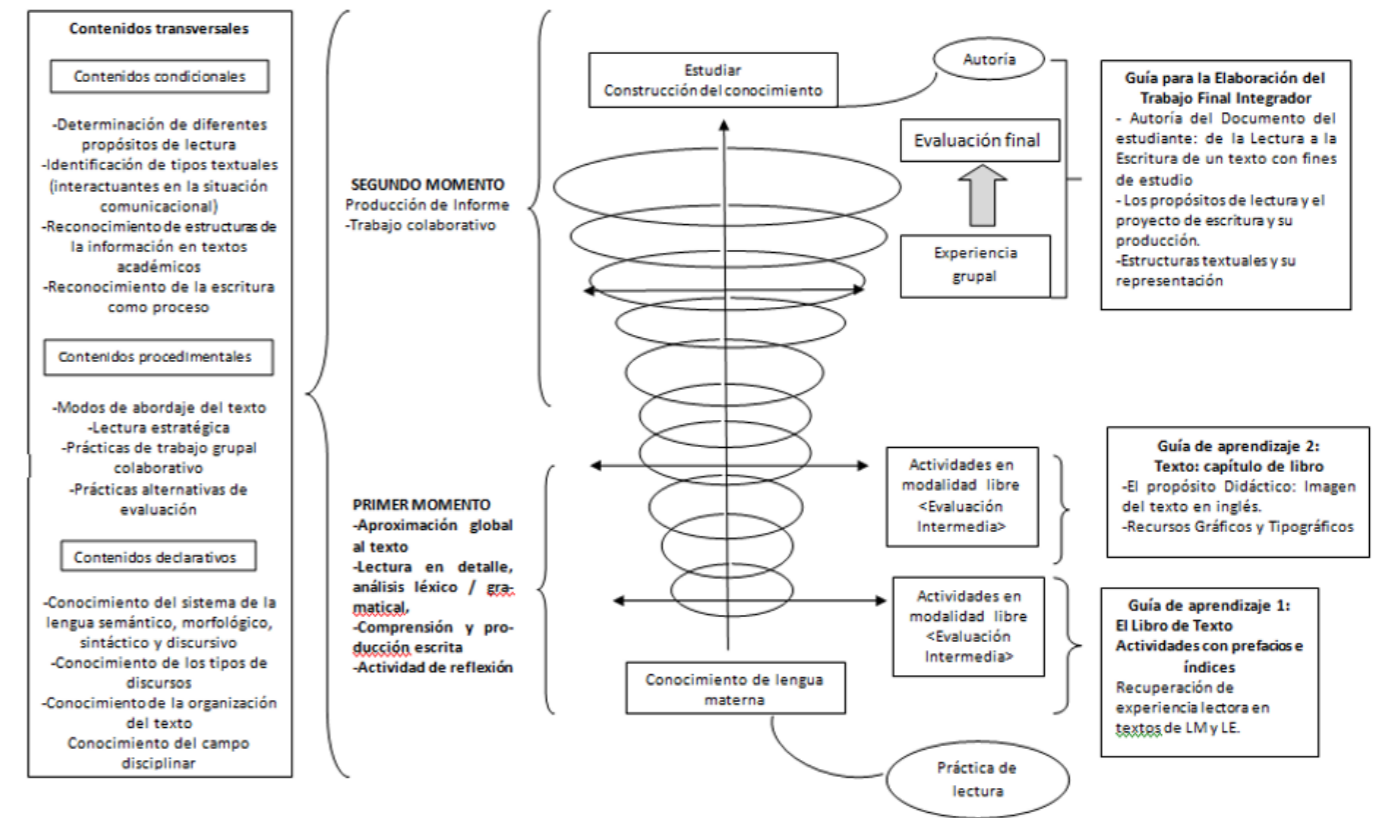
Contenidos transversales

Contenidos condicionales

-Determinación de diferentes propósitos de lectura
-Identificación de tipos textuales (interactuantes en la situación comunicacional)
-Reconocimiento de estructuras de la información en textos académicos
-Reconocimiento de la escritura como proceso

Contenidos procedimentales

-Modos de abordaje del texto
-Lectura estratégica
-Prácticas de trabajo grupal colaborativo
-Prácticas alternativas de evaluación

Contenidos declarativos

-Conocimiento del sistema de la lengua semántico, morfológico, sintáctico y discursivo
-Conocimiento de los tipos de discursos
-Conocimiento de la organización del texto
Conocimiento del campo disciplinar

SEGUNDO MOMENTO
Producción de Informe
-Trabajo colaborativo

PRIMER MOMENTO
-Aproximación global al texto
-Lectura en detalle, análisis léxico / gramatical,
-Comprensión y producción escrita
-Actividad de reflexión

Estudiar
Construcción del conocimiento

Autoría

Evaluación final

Experiencia grupal

Guía para la Elaboración del Trabajo Final Integrador
- Autoría del Documento del estudiante: de la Lectura a la Escritura de un texto con fines de estudio
- Los propósitos de lectura y el proyecto de escritura y su producción.
-Estructuras textuales y su representación

Actividades en modalidad libre <Evaluación Intermedia>

Guía de aprendizaje 2:
Texto: capítulo de libro
-El propósito Didáctico: Imagen del texto en inglés.
-Recursos Gráficos y Tipográficos

Actividades en modalidad libre <Evaluación Intermedia>

Guía de aprendizaje 1:
El Libro de Texto
Actividades con prefacios e índices
Recuperación de experiencia lectora en textos de LM y LE.

Conocimiento de lengua materna

Práctica de lectura